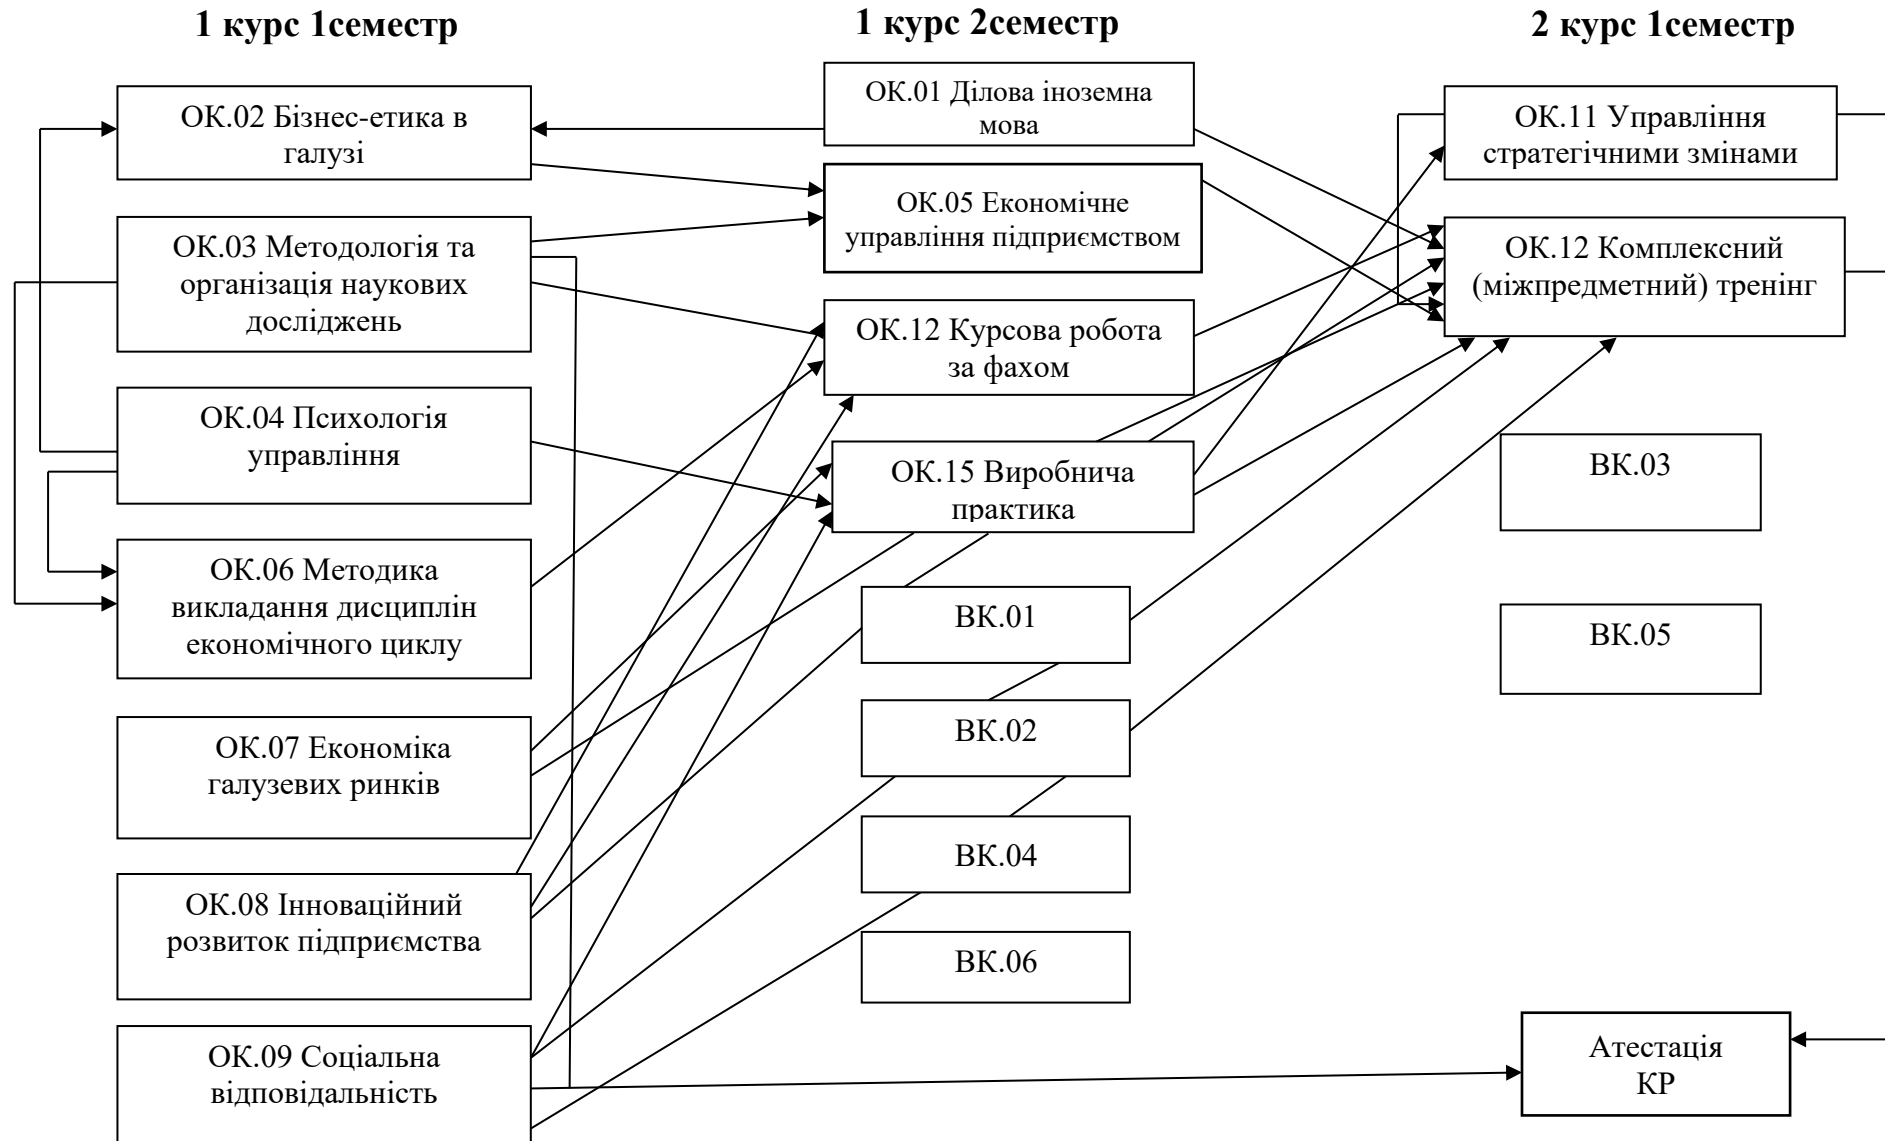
1 курс 1семестр

1 курс 2семестр

2 курс 1семестр

ОК.02 Бізнес-етика в галузі

ОК.03 Методологія та організація наукових досліджень

ОК.04 Психологія управління

ОК.06 Методика викладання дисциплін економічного циклу

ОК.07 Економіка галузевих ринків

ОК.08 Інноваційний розвиток підприємства

ОК.09 Соціальна відповідальність

ОК.01 Ділова іноземна мова

ОК.05 Економічне управління підприємством

ОК.12 Курсова робота за фахом

ОК.15 Виробнича практика

ВК.01

ВК.02

ВК.04

ВК.06

ОК.11 Управління стратегічними змінами

ОК.12 Комплексний (міжпредметний) тренінг

ВК.03

ВК.05

Атестація КР